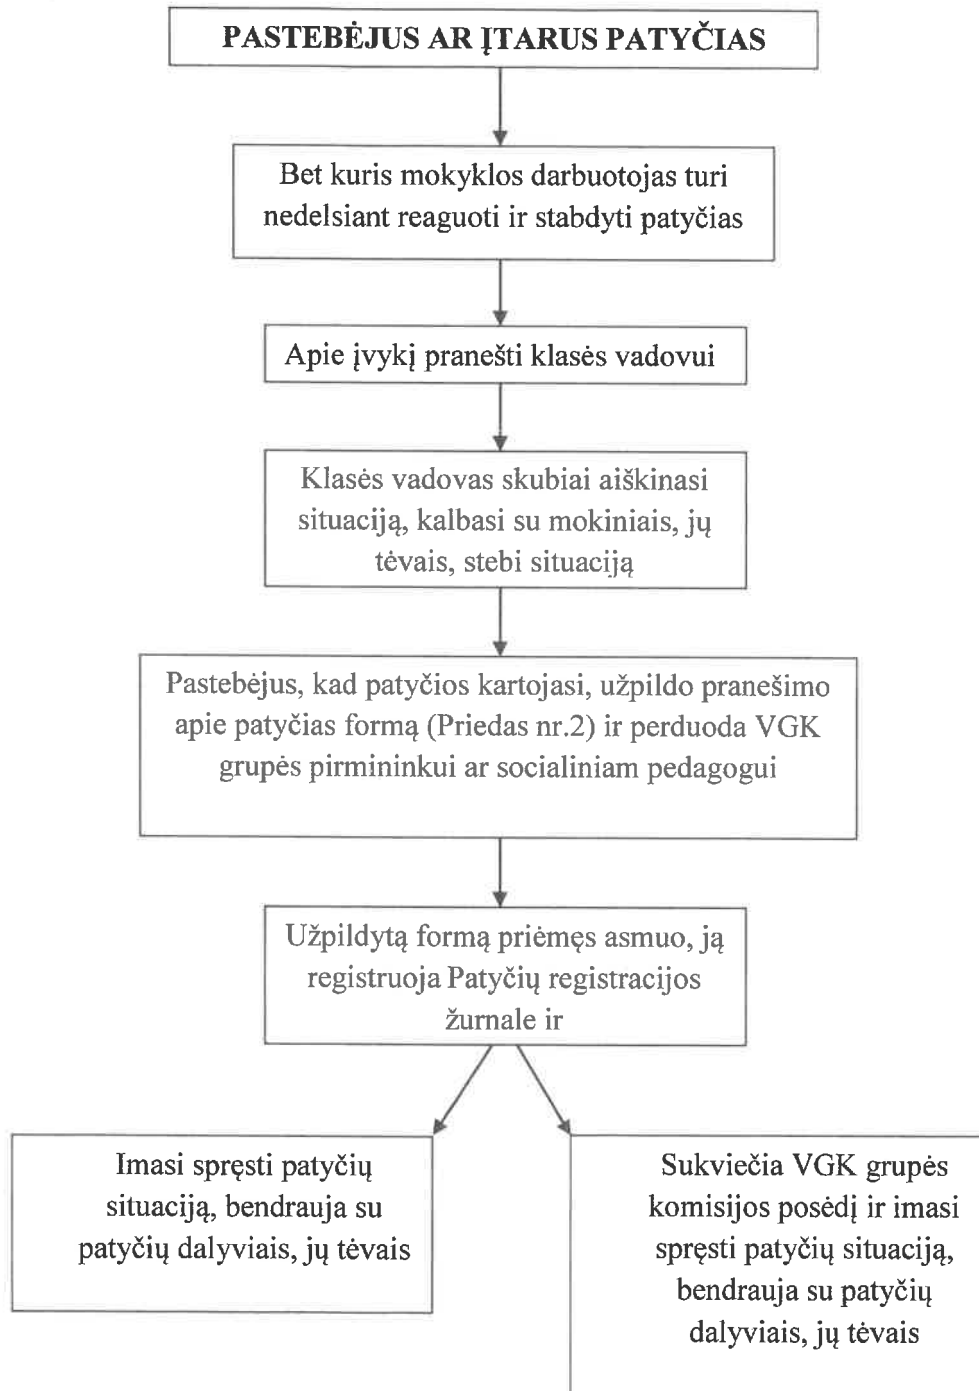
PASTEBĖJUS AR ĮTARUS PATYČIAS

Bet kuris mokyklos darbuotojas turi nedelsiant reaguoti ir stabdyti patyčias

Apie įvykį pranešti klasės vadovui

Klasės vadovas skubiai aiškinasi situaciją, kalbasi su mokiniais, jų tėvais, stebi situaciją

Pastebėjus, kad patyčios kartojasi, užpildo pranešimo apie patyčias formą (Priedas nr.2) ir perduoda VGK grupės pirmininkui ar socialiniam pedagogui

Užpildytą formą priėmęs asmuo, ją registruoja Patyčių registracijos žurnale ir

Imasi spręsti patyčių situaciją, bendrauja su patyčių dalyviais, jų tėvais

Sukviečia VGK grupės komisijos posėdį ir imasi spręsti patyčių situaciją, bendrauja su patyčių dalyviais, jų tėvais